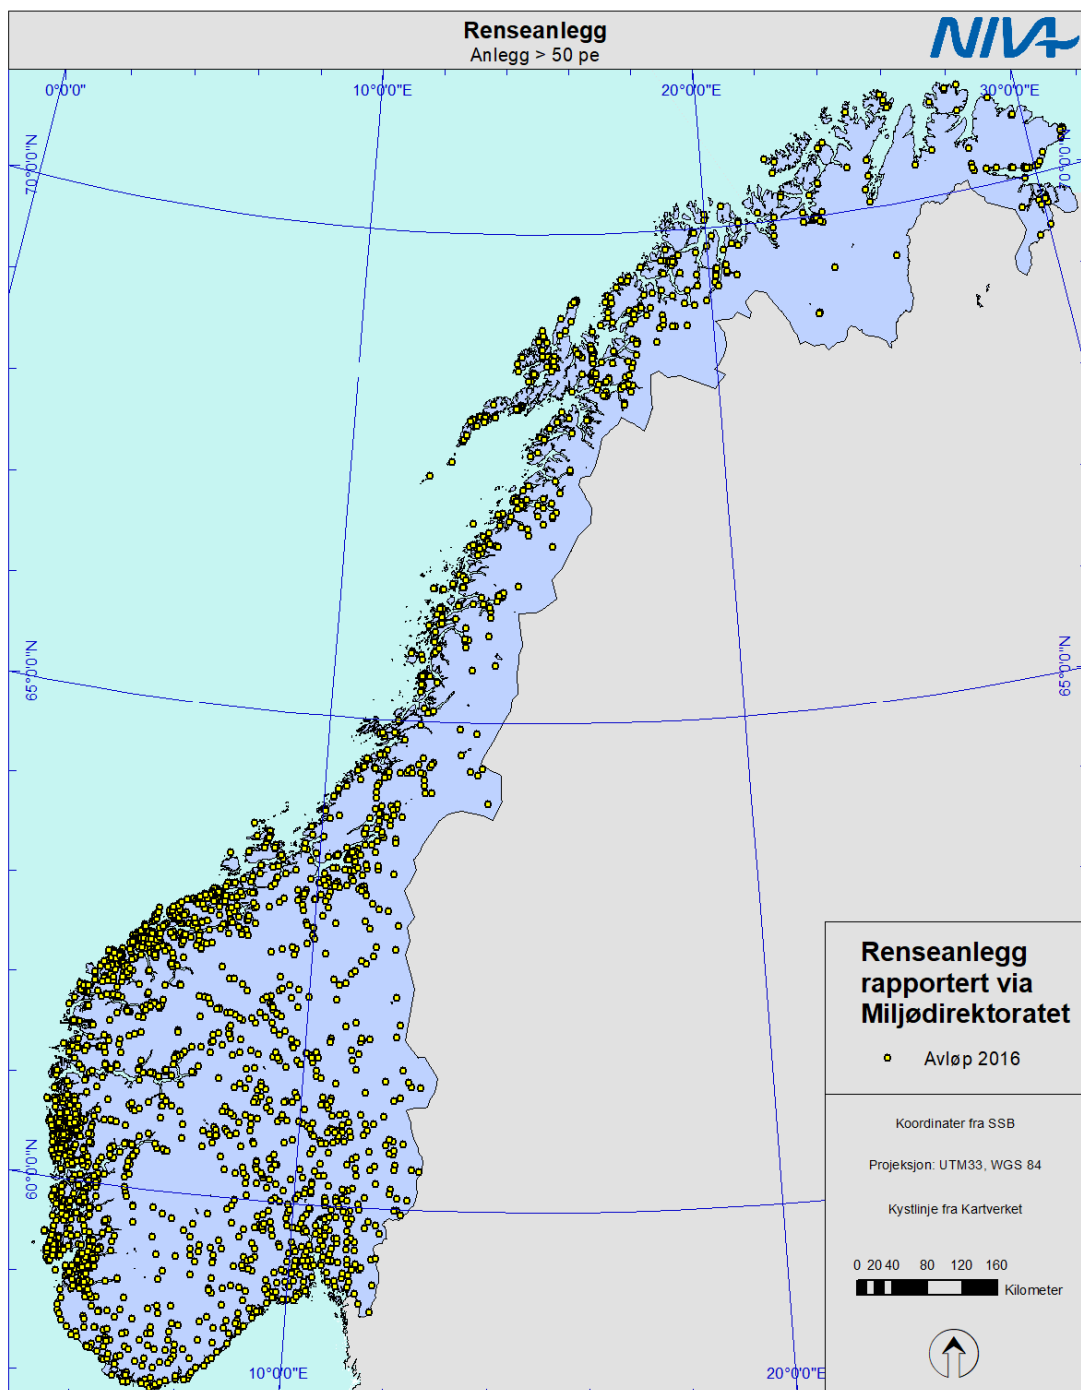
Renseanlegg
Anlegg > 50 pe

NIVA

0°0'0"
10°0'0"E
20°0'0"E
30°0'0"E
70°0'0"N
70°0'0"N
65°0'0"N
65°0'0"N
60°0'0"N
10°0'0"E
20°0'0"E

Renseanlegg rapportert via Miljødirektoratet

Avløp 2016

Koordinater fra SSB

Projeksjon: UTM33, WGS 84

Kystlinje fra Kartverket

0 20 40 80 120 160
Kilometer